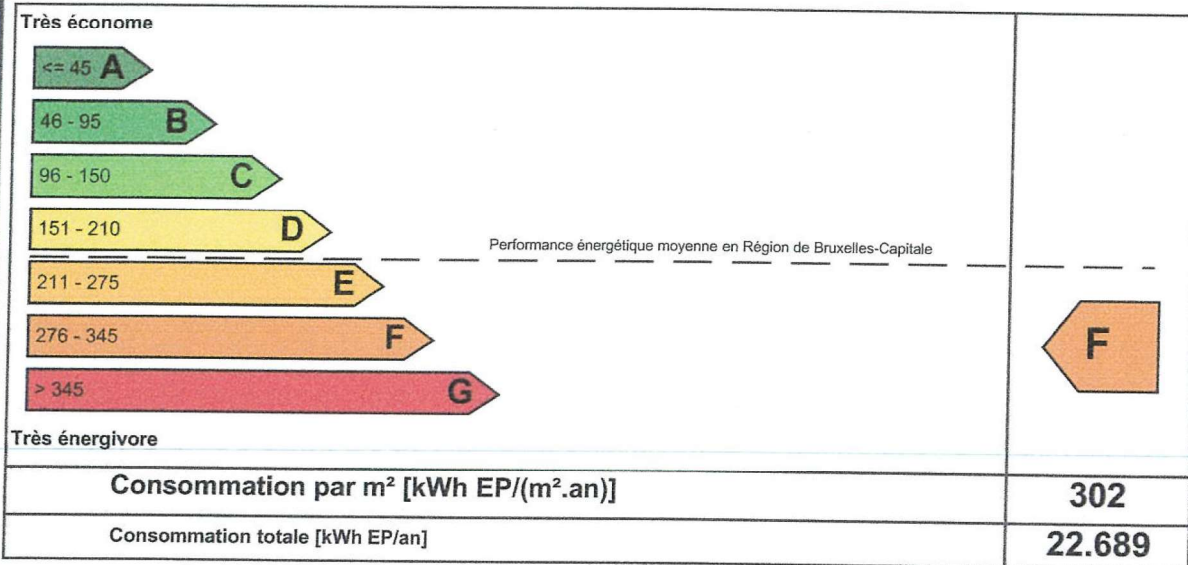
Très économe

<= 45 A

46 - 95 B

96 - 150 C

151 - 210 D

Performance énergétique moyenne en Région de Bruxelles-Capitale

211 - 275 E

276 - 345 F

> 345 G

Très énergivore

F

| Consommation par m² [kWh EP/(m².an)] | 302 |
|---|---|
| Consommation totale [kWh EP/an] | 22.689 |